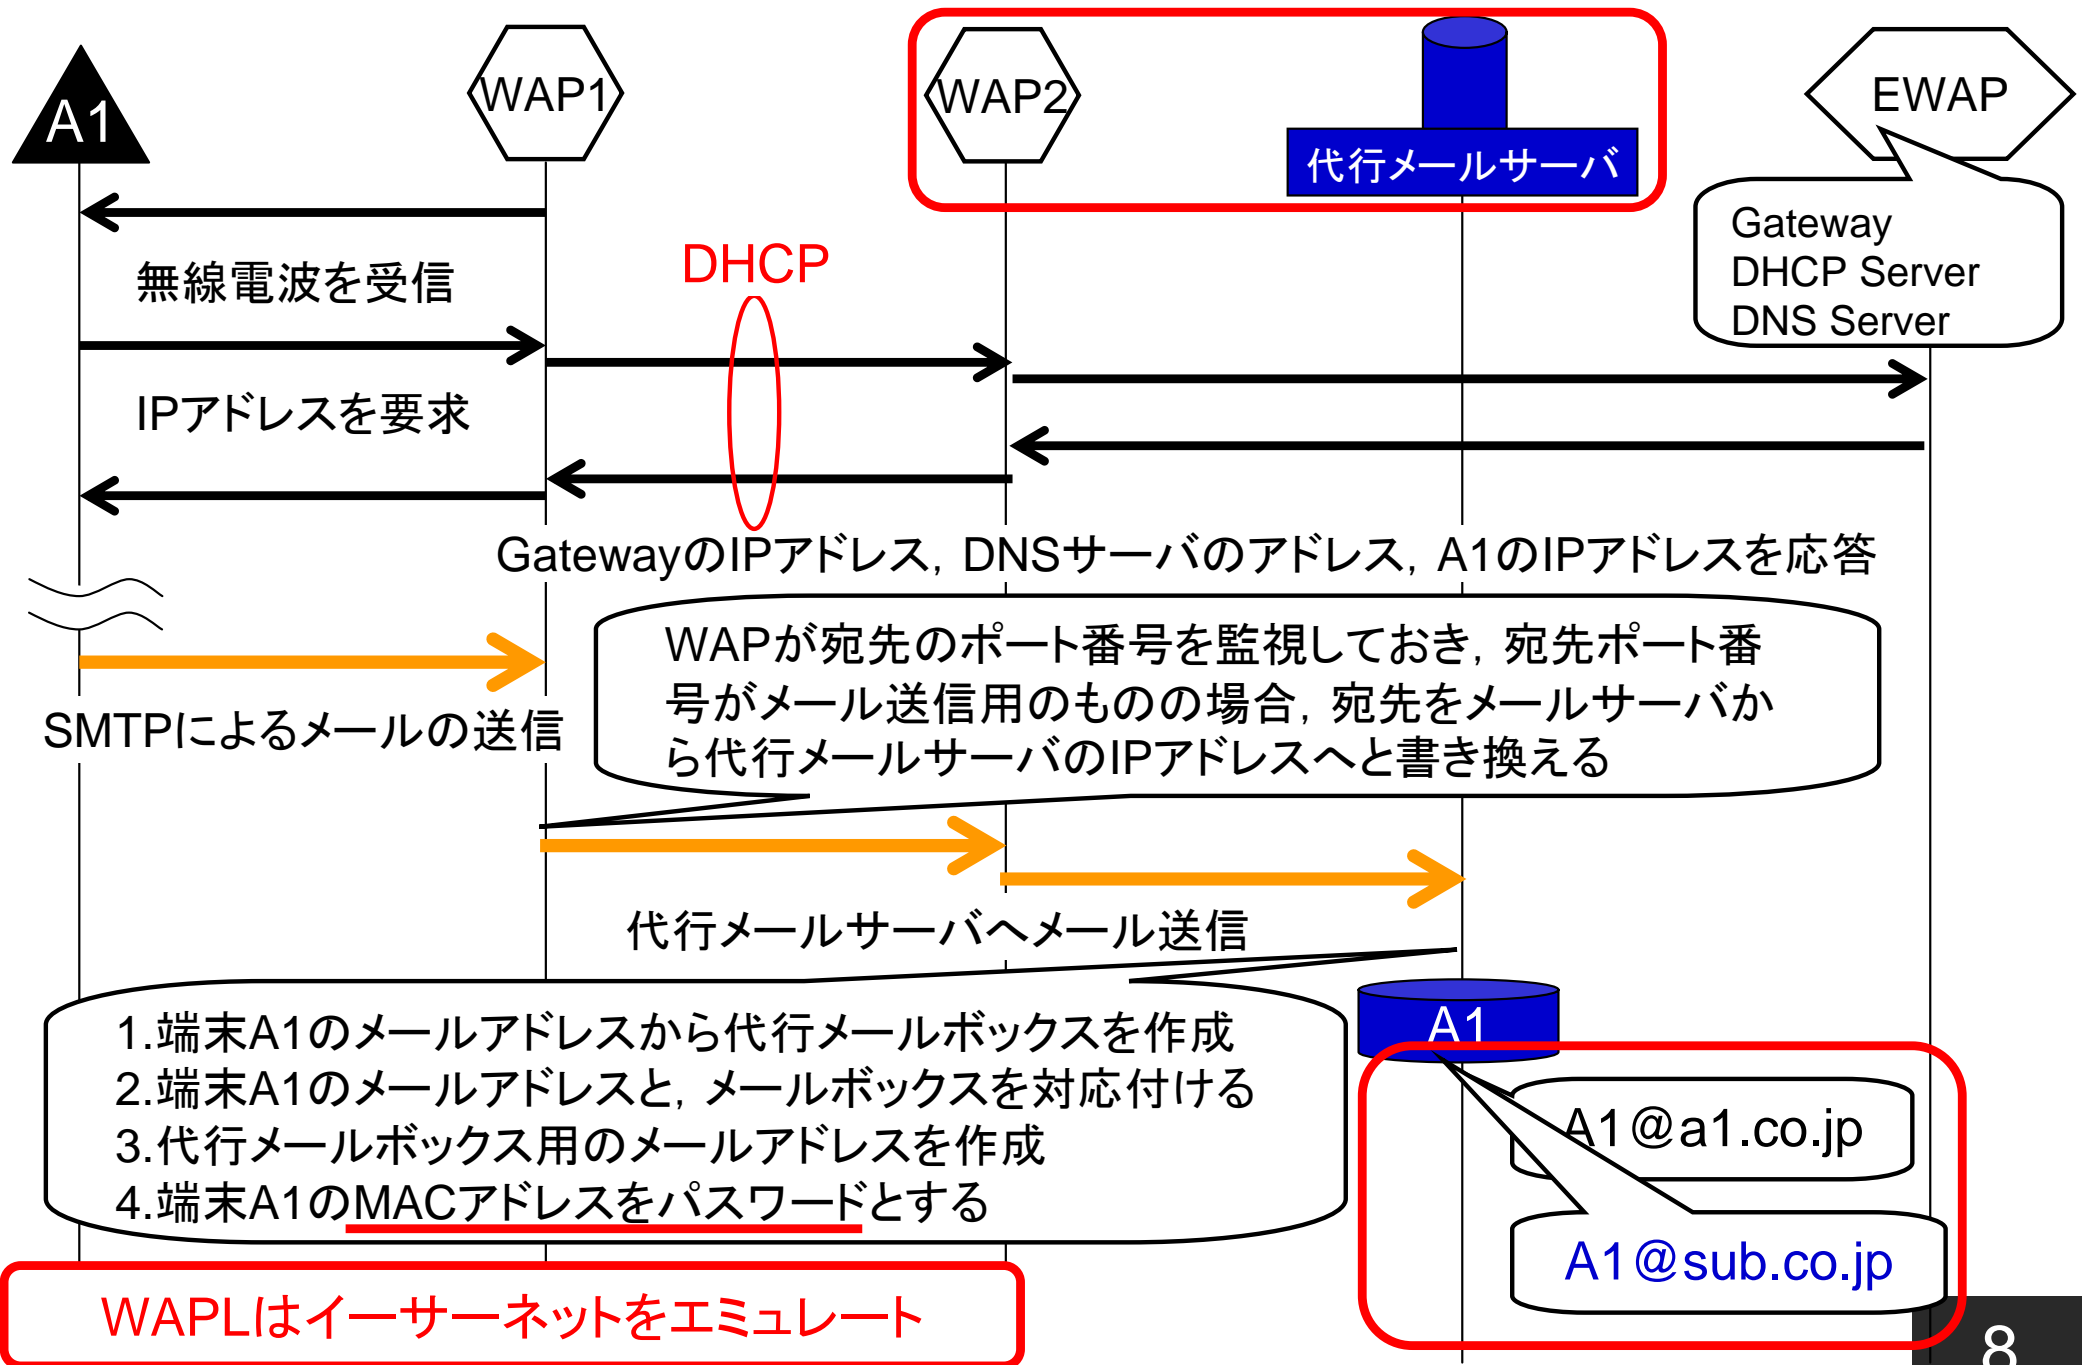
A1

WAP1

WAP2

代行メールサーバ

EWAP

Gateway
DHCP Server
DNS Server

無線電波を受信

DHCP

IPアドレスを要求

GatewayのIPアドレス，DNSサーバのアドレス，A1のIPアドレスを応答

WAPが宛先のポート番号を監視しておき，宛先ポート番号がメール送信用のものの場合，宛先をメールサーバから代行メールサーバのIPアドレスへと書き換える

SMTPによるメールの送信

代行メールサーバへメール送信

1.端末A1のメールアドレスから代行メールボックスを作成
2.端末A1のメールアドレスと，メールボックスを対応付ける
3.代行メールボックス用のメールアドレスを作成
4.端末A1のMACアドレスをパスワードとする

A1

A1@a1.co.jp

A1@sub.co.jp

WAPLはイーサーネットをエミュレート

8